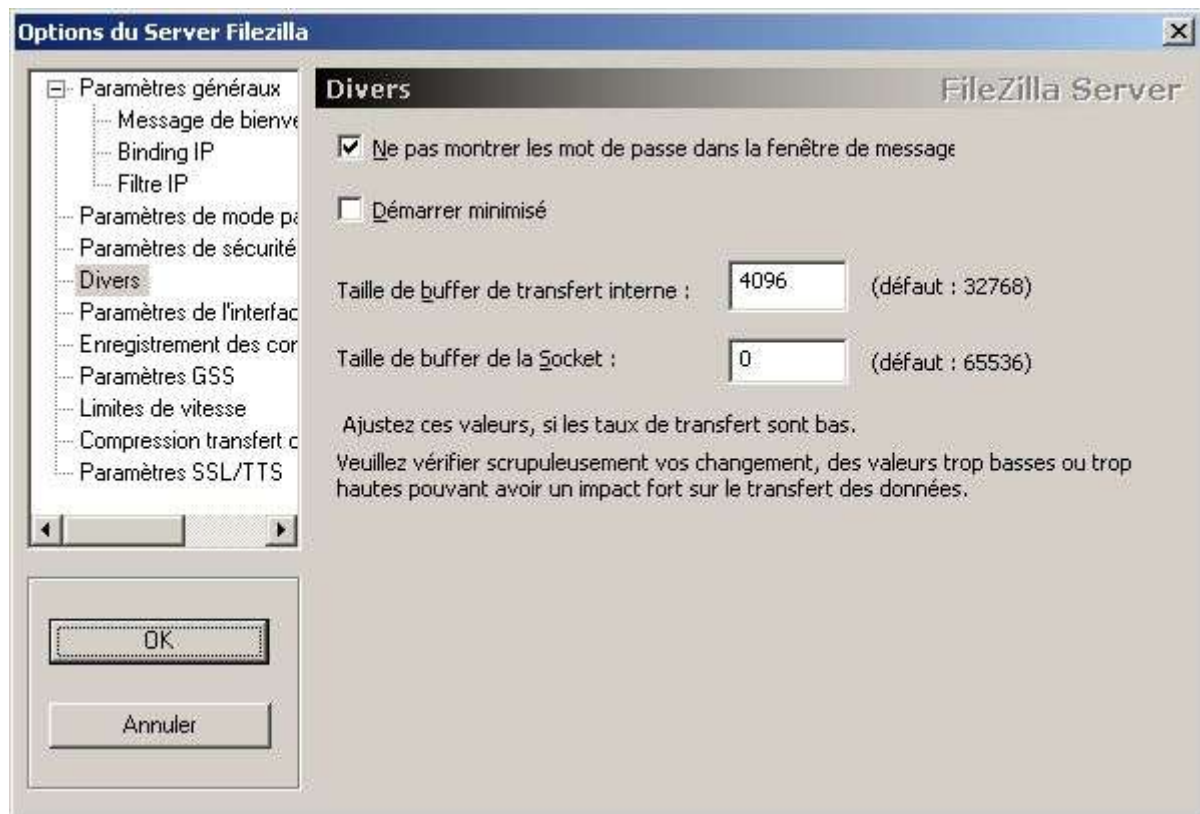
Options du Server Filezilla

Paramètres généraux
Message de bienve
Binding IP
Filtre IP
Paramètres de mode pa
Paramètres de sécurité
Divers
Paramètres de l'interfac
Enregistrement des cor
Paramètres GSS
Limites de vitesse
Compression transfert c
Paramètres SSL/TTS

OK

Annuler

Divers

FileZilla Server

Ne pas montrer les mot de passe dans la fenêtre de message

Démarrer minimisé

Taille de buffer de transfert interne : 4096 (défaut : 32768)

Taille de buffer de la Socket : 0 (défaut : 65536)

Ajustez ces valeurs, si les taux de transfert sont bas.

Veuillez vérifier scrupuleusement vos changement, des valeurs trop basses ou trop hautes pouvant avoir un impact fort sur le transfert des données.